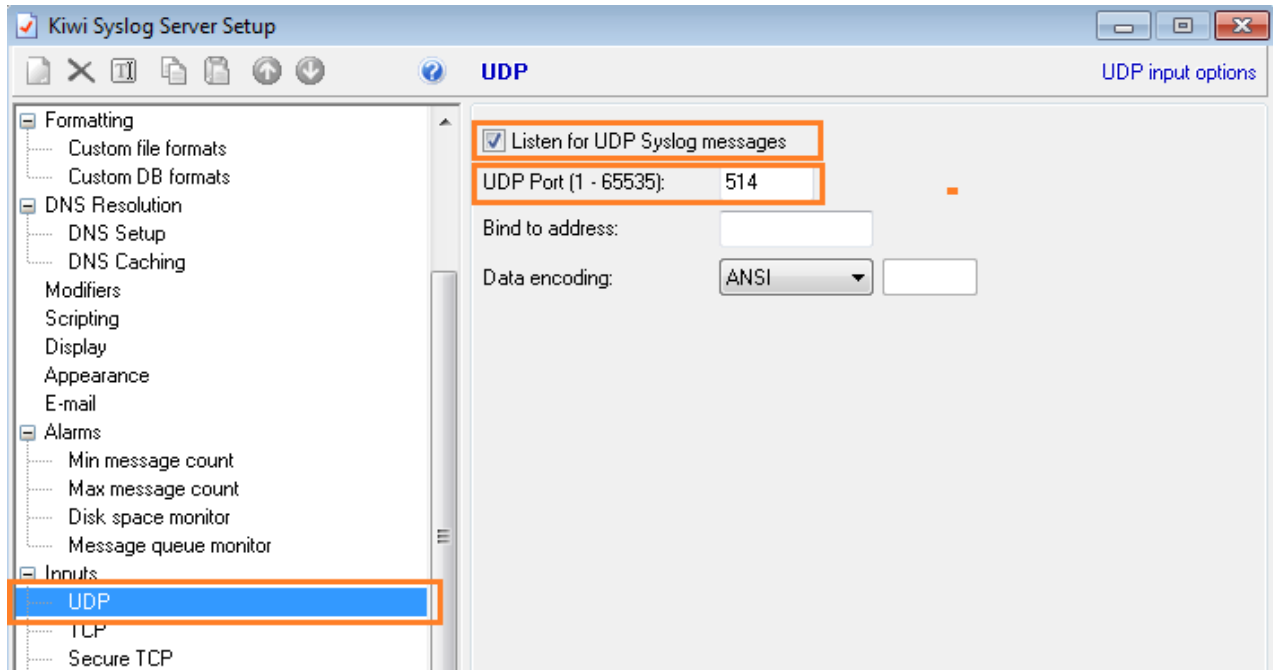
Kiwi Syslog Server Setup

UDP

UDP input options

Formatting
Custom file formats
Custom DB formats
DNS Resolution
DNS Setup
DNS Caching
Modifiers
Scripting
Display
Appearance
E-mail
Alarms
Min message count
Max message count
Disk space monitor
Message queue monitor
Inputs
UDP
TCP
Secure TCP

Listen for UDP Syslog messages

UDP Port (1 - 65535): 514

Bind to address:

Data encoding: ANSI